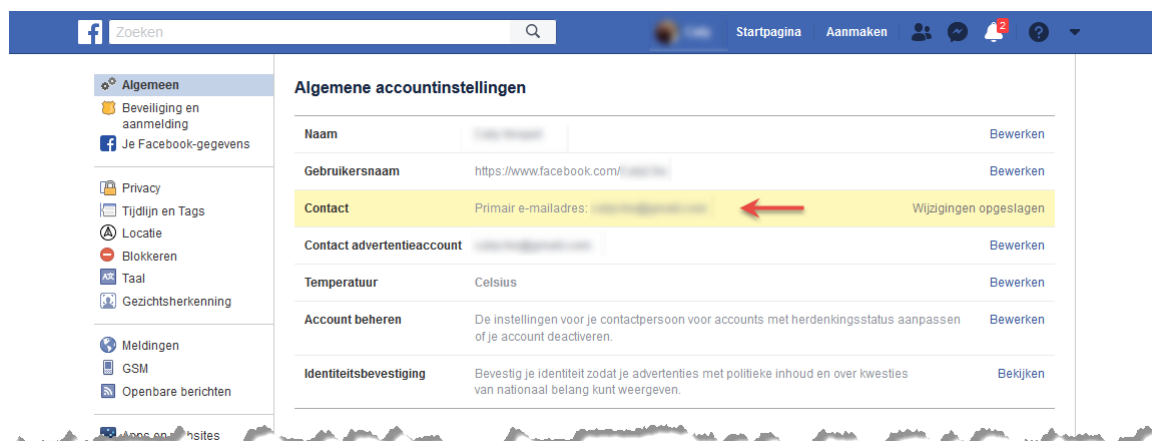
Zoeken

Startpagina Aanmaken 2

Algemeen
Beveiliging en aanmelding
Je Facebook-gegevens

Privacy
Tijdlijn en Tags
Locatie
Blokkeren
Taal
Gezichtsherkenning

Meldingen
GSM
Openbare berichten

Apps en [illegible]bsites

Algemene accountinstellingen

| | | |
|---|---|---|
| Naam | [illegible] | Bewerken |
| Gebruikersnaam | https://www.facebook.com/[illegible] | Bewerken |
| Contact | Primair e-mailadres: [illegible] | Wijzigingen opgeslagen |
| Contact advertentieaccount | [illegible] | Bewerken |
| Temperatuur | Celsius | Bewerken |
| Account beheren | De instellingen voor je contactpersoon voor accounts met herdenkingsstatus aanpassen of je account deactiveren. | Bewerken |
| Identiteitsbevestiging | Bevestig je identiteit zodat je advertenties met politieke inhoud en over kwesties van nationaal belang kunt weergeven. | Bekijken |